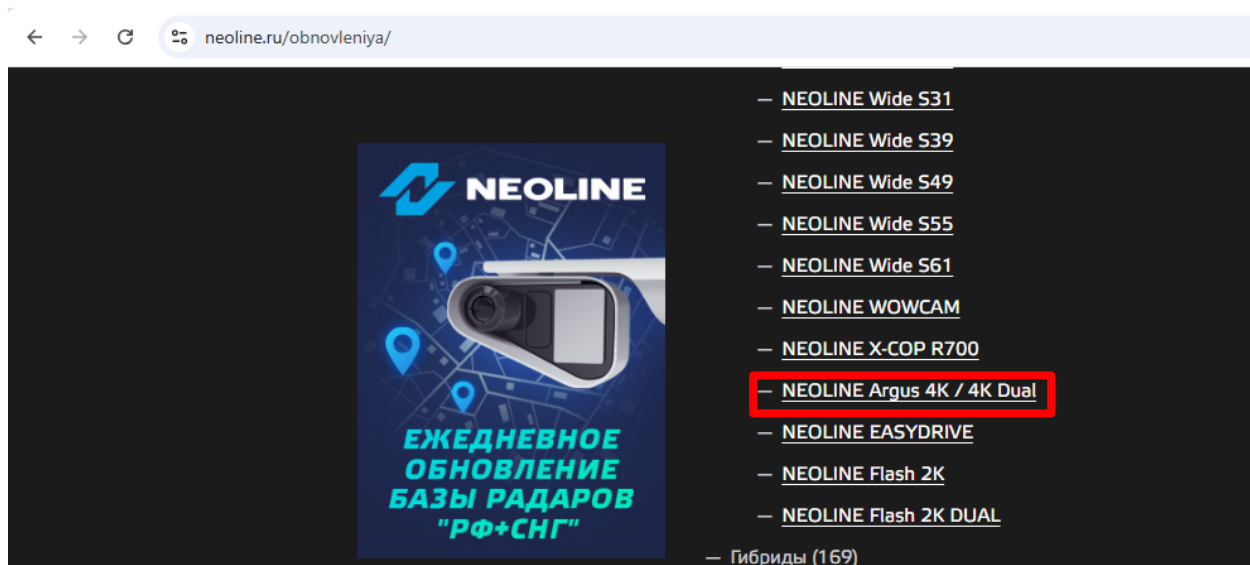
neoline.ru/obnovleniya/

NEOLINE

ЕЖЕДНЕВНОЕ ОБНОВЛЕНИЕ БАЗЫ РАДАРОВ "РФ+СНГ"

— NEOLINE Wide S31
— NEOLINE Wide S39
— NEOLINE Wide S49
— NEOLINE Wide S55
— NEOLINE Wide S61
— NEOLINE WOWCAM
— NEOLINE X-COP R700
— NEOLINE Argus 4K / 4K Dual
— NEOLINE EASYDRIVE
— NEOLINE Flash 2K
— NEOLINE Flash 2K DUAL
— Гибриды (169)